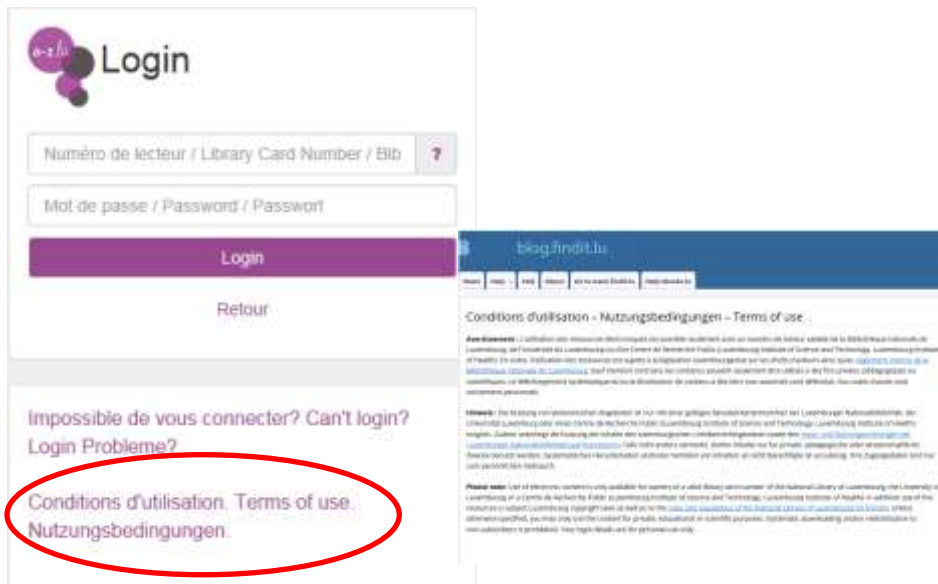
a-z.lu

Login

Numéro de lecteur / Library Card Number / Bib

?

Mot de passe / Password / Passwort

Login

Retour

Impossible de vous connecter? Can't login? Login Probleme?

Conditions d'utilisation. Terms of use. Nutzungsbedingungen.

blog.findit.lu

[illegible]

Conditions d'utilisation – Nutzungsbedingungen – Terms of use

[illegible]

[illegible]

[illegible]